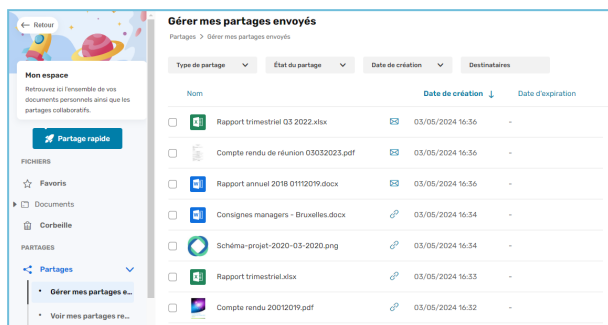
← Retour

Mon espace

Retrouvez ici l'ensemble de vos documents personnels ainsi que les partages collaboratifs.

Partage rapide

FICHIERS

Favoris

Documents

Corbeille

PARTAGES

Partages

Gérer mes partages e...

Voir mes partages re...

Gérer mes partages envoyés

Partages > Gérer mes partages envoyés

Type de partage

État du partage

Date de création

Destinataires

| | Nom | | Date de création ↓ | Date d'expiration |
|---|---|---|---|---|
| | Rapport trimestriel Q3 2022.xlsx | | 03/05/2024 16:36 | - |
| | Compte rendu de réunion 03032023.pdf | | 03/05/2024 16:36 | - |
| | Rapport annuel 2018 01112019.docx | | 03/05/2024 16:36 | - |
| | Consignes managers - Bruxelles.docx | | 03/05/2024 16:34 | - |
| | Schéma-projet-2020-03-2020.png | | 03/05/2024 16:34 | - |
| | Rapport trimestriel.xlsx | | 03/05/2024 16:33 | - |
| | Compte rendu 20012019.pdf | | 03/05/2024 16:32 | - |